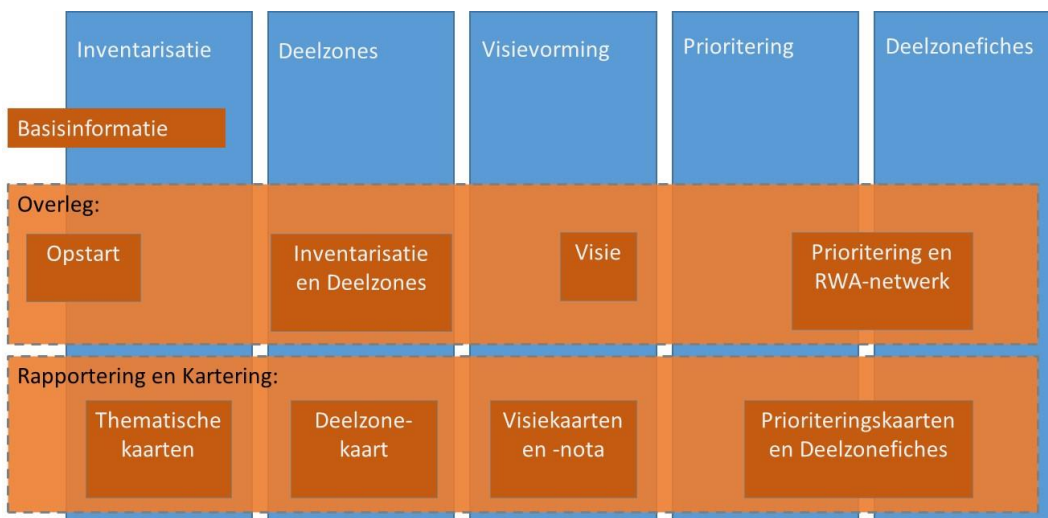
Inventarisatie

Deelzones

Visievorming

Prioritering

Deelzonefiches

Basisinformatie

Overleg:

Opstart

Inventarisatie en Deelzones

Visie

Prioritering en RWA-netwerk

Rapportering en Kartering:

Thematische kaarten

Deelzone-kaart

Visiekaarten en -nota

Prioriteringskaarten en Deelzonefiches